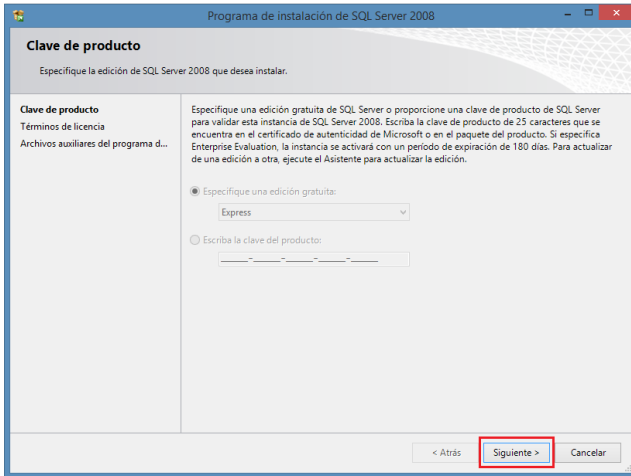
Programa de instalación de SQL Server 2008

Clave de producto

Especifique la edición de SQL Server 2008 que desea instalar.

Clave de producto
Términos de licencia
Archivos auxiliares del programa d...

Especifique una edición gratuita de SQL Server o proporcione una clave de producto de SQL Server para validar esta instancia de SQL Server 2008. Escriba la clave de producto de 25 caracteres que se encuentra en el certificado de autenticidad de Microsoft o en el paquete del producto. Si especifica Enterprise Evaluation, la instancia se activará con un período de expiración de 180 días. Para actualizar de una edición a otra, ejecute el Asistente para actualizar la edición.

Especifique una edición gratuita:

Express

Escriba la clave del producto:

_____-_____-_____-_____-_____

< Atrás

Siguiente >

Cancelar